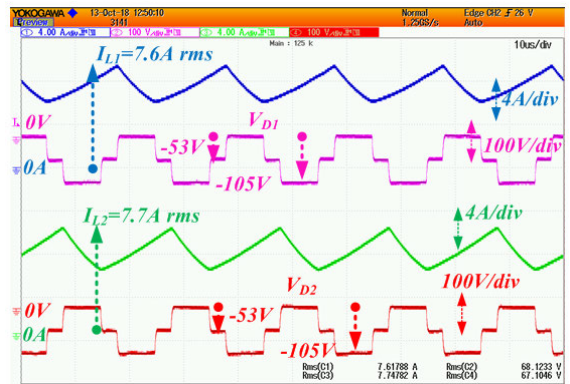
YOKOGAWA 13-Oct-18 12:50:10 3141
Preview
Normal 1.25GS/s
Edge CH2 ∫ 26 V Auto
4.00 A/div
100 V/div
4.00 A/div
100 V/div
Main : 125 k
10us/div
$I_{L1}$=7.6A rms
4A/div
0V
$V_{D1}$
0A
-53V
100V/div
-105V
$I_{L2}$=7.7A rms
4A/div
100V/div
0V
$V_{D2}$
0A
-53V
-105V
Rms(C1) 7.61788 A
Rms(C3) 7.74782 A
Rms(C2) 68.1233 V
Rms(C4) 67.1046 V